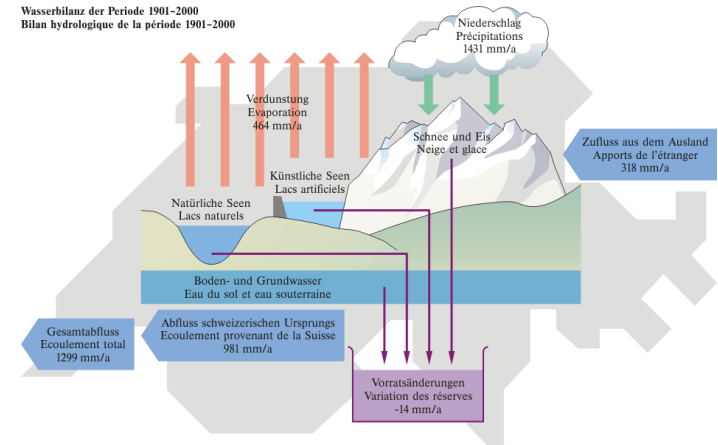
Wasserbilanz der Periode 1901–2000
Bilan hydrologique de la période 1901–2000

Niederschlag
Précipitations
1431 mm/a

Verdunstung
Evaporation
464 mm/a

Schnee und Eis
Neige et glace

Zufluss aus dem Ausland
Apports de l'étranger
318 mm/a

Künstliche Seen
Lacs artificiels

Natürliche Seen
Lacs naturels

Boden- und Grundwasser
Eau du sol et eau souterraine

Gesamtabfluss
Ecoulement total
1299 mm/a

Abfluss schweizerischen Ursprungs
Ecoulement provenant de la Suisse
981 mm/a

Vorratsänderungen
Variation des réserves
-14 mm/a